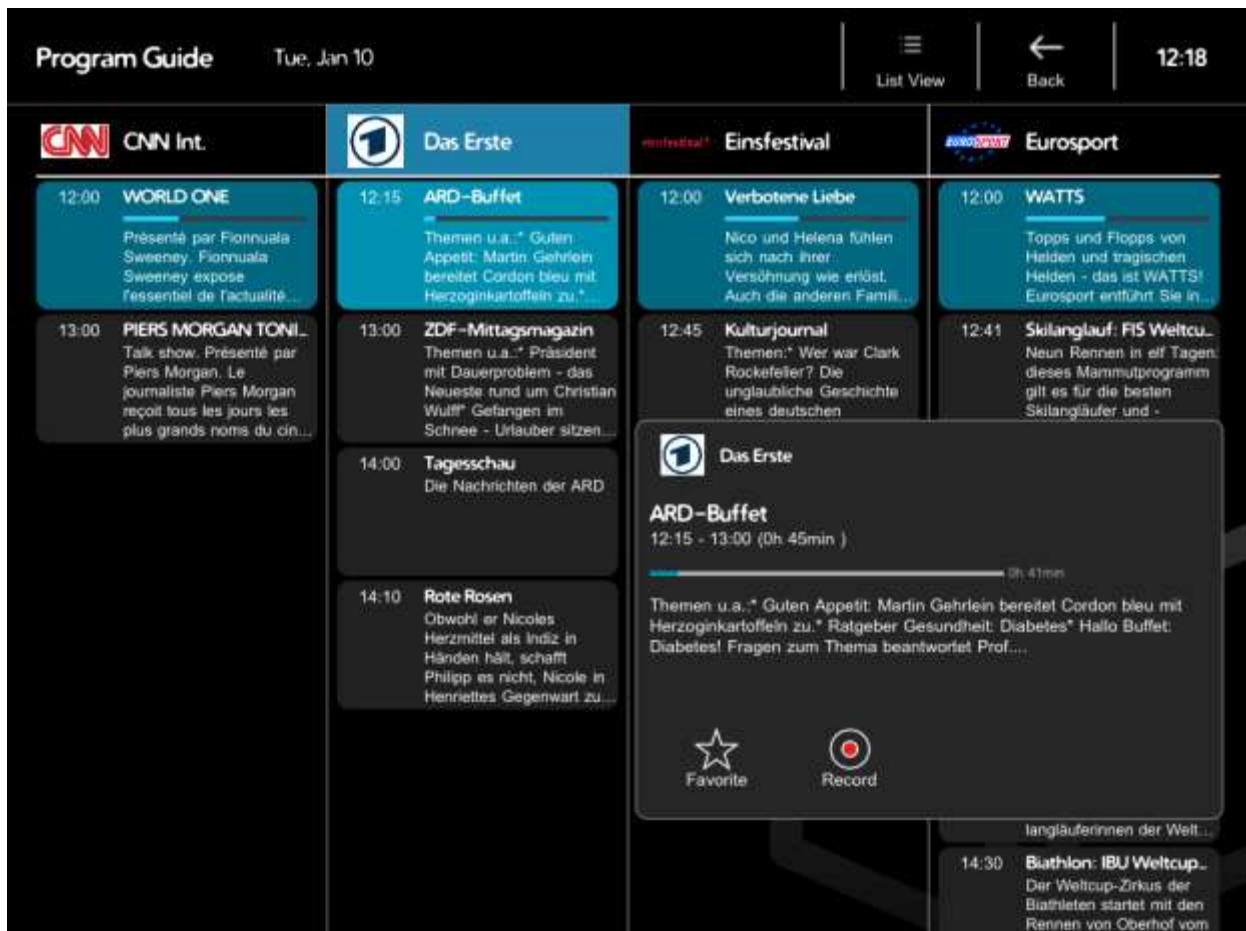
Program Guide Tue, Jan 10

List View

Back

12:18

CNN CNN Int.

Das Erste

einsfestival Einsfestival

EUROSPORT Eurosport

12:00 WORLD ONE
Présenté par Fionnuala Sweeney. Fionnuala Sweeney expose l'essentiel de l'actualité...

13:00 PIERS MORGAN TONI...
Talk show. Présenté par Piers Morgan. Le journaliste Piers Morgan reçoit tous les jours les plus grands noms du cin...

12:15 ARD-Buffet
Themen u.a.:* Guten Appetit: Martin Gehrlein bereitet Cordon bleu mit Herzoginkartoffeln zu.*...

13:00 ZDF-Mittagsmagazin
Themen u.a.:* Präsident mit Dauerproblem - das Neueste rund um Christian Wulff* Gefangen im Schnee - Urlauber sitzen...

14:00 Tagesschau
Die Nachrichten der ARD

14:10 Rote Rosen
Obwohl er Nicoles Herzmittel als Indiz in Händen hält, schafft Philipp es nicht, Nicole in Henriettes Gegenwart zu...

12:00 Verbotene Liebe
Nico und Helena fühlen sich nach ihrer Versöhnung wie erlöst. Auch die anderen Famili...

12:45 Kulturjournal
Themen:* Wer war Clark Rockefeller? Die unglaubliche Geschichte eines deutschen

12:00 WATTS
Topps und Flopps von Helden und tragischen Helden - das ist WATTS! Eurosport entführt Sie in...

12:41 Skilanglauf: FIS Weltcu...
Neun Rennen in elf Tagen: dieses Mammutprogramm gilt es für die besten Skilangläufer und -

langläuferinnen der Welt...

14:30 Biathlon: IBU Weltcup...
Der Weltcup-Zirkus der Biathleten startet mit den Rennen von Oberhof vom

Das Erste

ARD-Buffet
12:15 - 13:00 (0h 45min )

0h 41min

Themen u.a.:* Guten Appetit: Martin Gehrlein bereitet Cordon bleu mit Herzoginkartoffeln zu.* Ratgeber Gesundheit: Diabetes* Hallo Buffet: Diabetes! Fragen zum Thema beantwortet Prof....

Favorite

Record